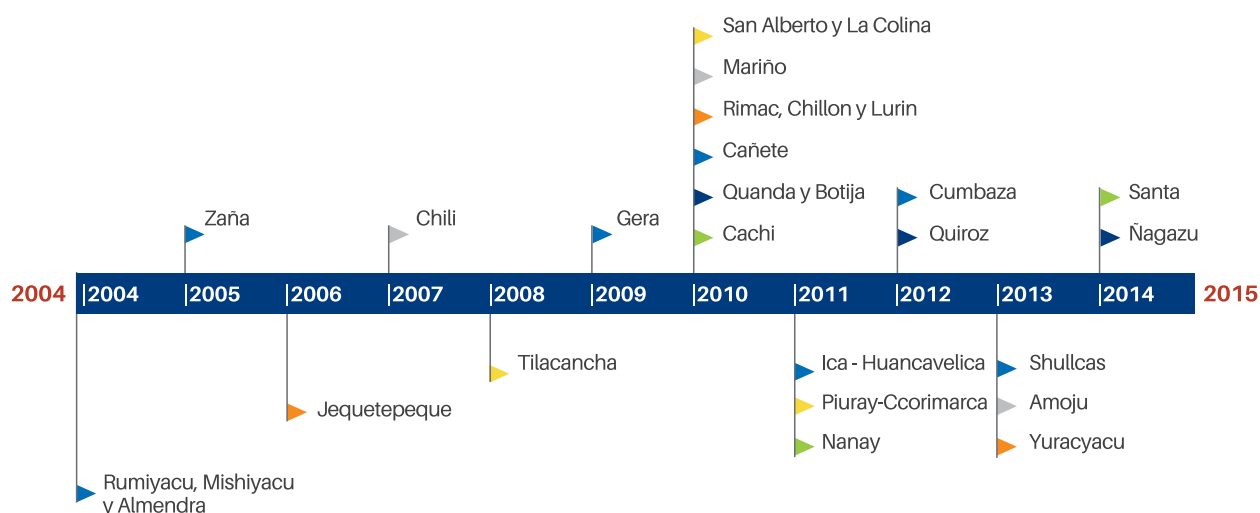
San Alberto y La Colina

Mariño

Rimac, Chillon y Lurin

Cañete

Quanda y Botija

Cachi

Zaña

Chili

Gera

Cumbaza

Quiroz

Santa

Ñagazu

2004 |2004 |2005 |2006 |2007 |2008 |2009 |2010 |2011 |2012 |2013 |2014 2015

Tilacancha

Jequetepeque

Ica - Huancavelica

Piuray-Ccorimarca

Nanay

Shullcas

Amoju

Yuracyacu

Rumiyacu, Mishiyacu y Almendra